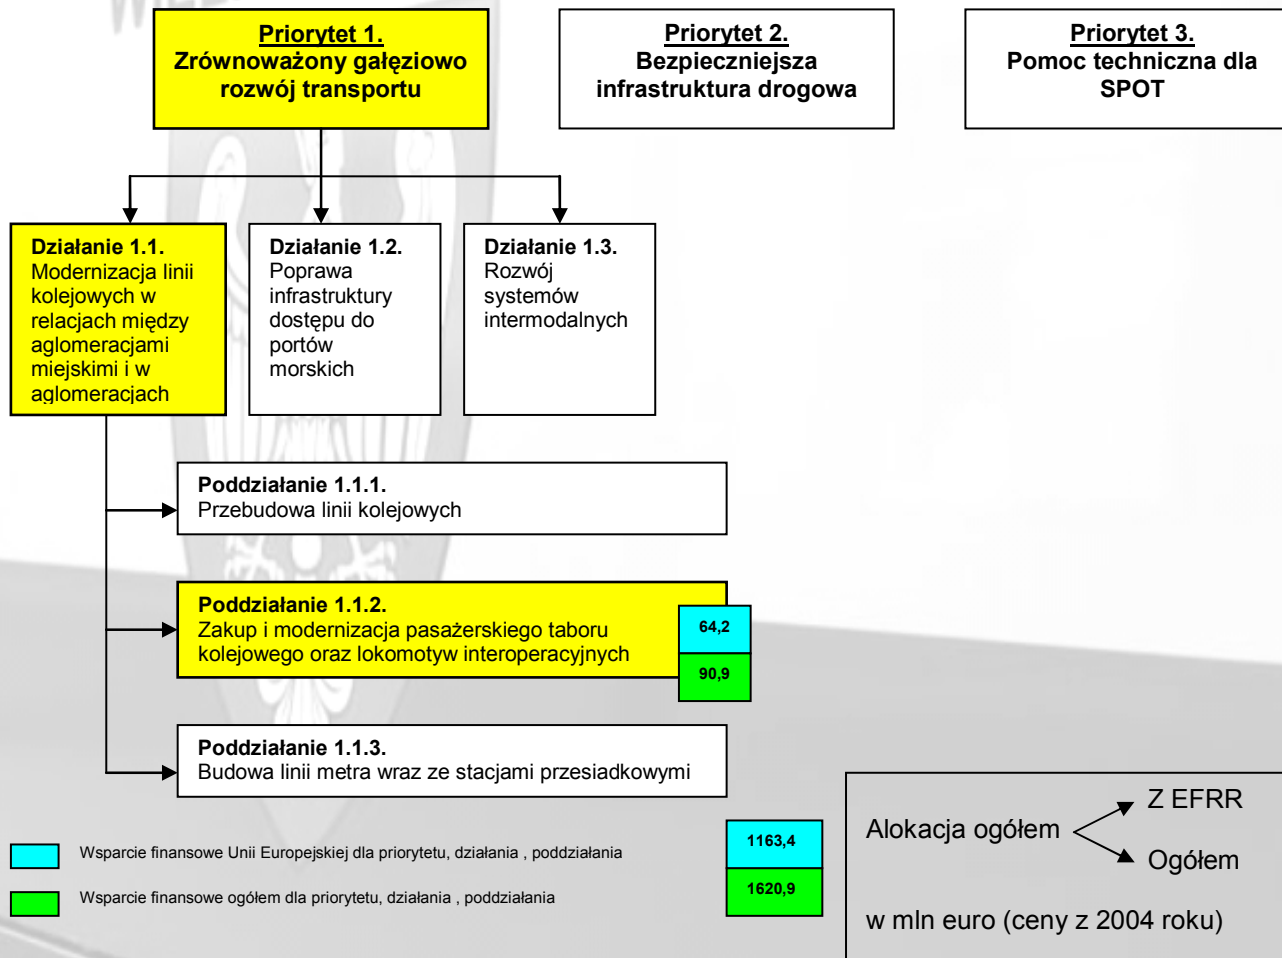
Priorytet 1.
Zrównoważony gałęziowo rozwój transportu

Priorytet 2.
Bezpieczniejsza infrastruktura drogowa

Priorytet 3.
Pomoc techniczna dla SPOT

Działanie 1.1.
Modernizacja linii kolejowych w relacjach między aglomeracjami miejskimi i w aglomeracjach

Działanie 1.2.
Poprawa infrastruktury dostępu do portów morskich

Działanie 1.3.
Rozwój systemów intermodalnych

Poddziałanie 1.1.1.
Przebudowa linii kolejowych

Poddziałanie 1.1.2.
Zakup i modernizacja pasażerskiego taboru kolejowego oraz lokomotyw interoperacyjnych

64,2
90,9

Poddziałanie 1.1.3.
Budowa linii metra wraz ze stacjami przesiadkowymi

Wsparcie finansowe Unii Europejskiej dla priorytetu, działania , poddziałania

Wsparcie finansowe ogółem dla priorytetu, działania , poddziałania

1163,4
1620,9

Alokacja ogółem
Z EFRR
Ogółem

w mln euro (ceny z 2004 roku)